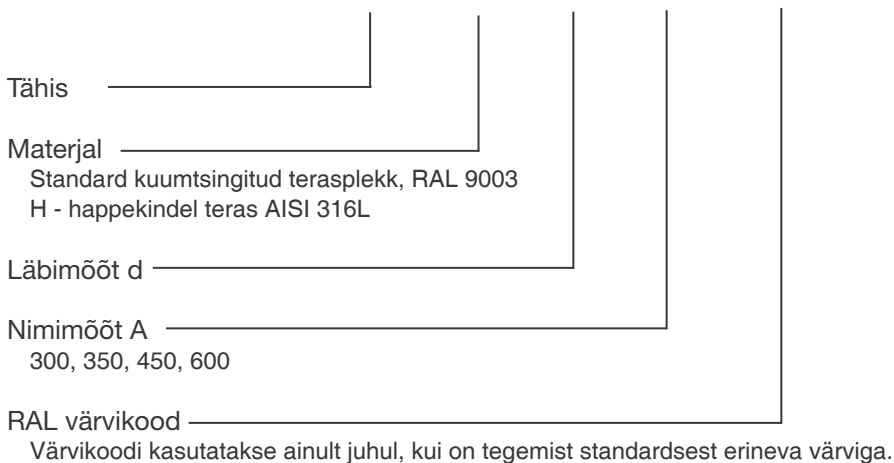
Tähis

Materjal
Standard kuumtsingitud terasplekk, RAL 9003
H - happekindel teras AISI 316L

Läbimõõt d

Nimimõõt A
300, 350, 450, 600

RAL värvikood
Värvikoodi kasutatakse ainult juhul, kui on tegemist standardsest erineva värviga.